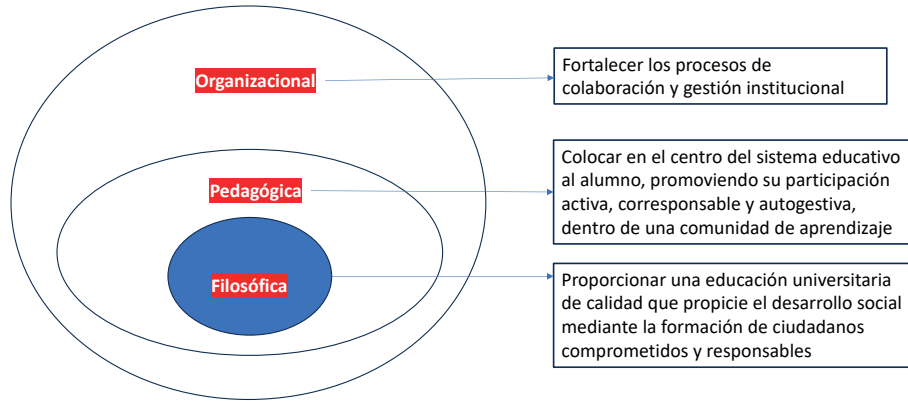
Organizacional

Fortalecer los procesos de colaboración y gestión institucional

Pedagógica

Colocar en el centro del sistema educativo al alumno, promoviendo su participación activa, corresponsable y autogestiva, dentro de una comunidad de aprendizaje

Filosófica

Proporcionar una educación universitaria de calidad que propicie el desarrollo social mediante la formación de ciudadanos comprometidos y responsables